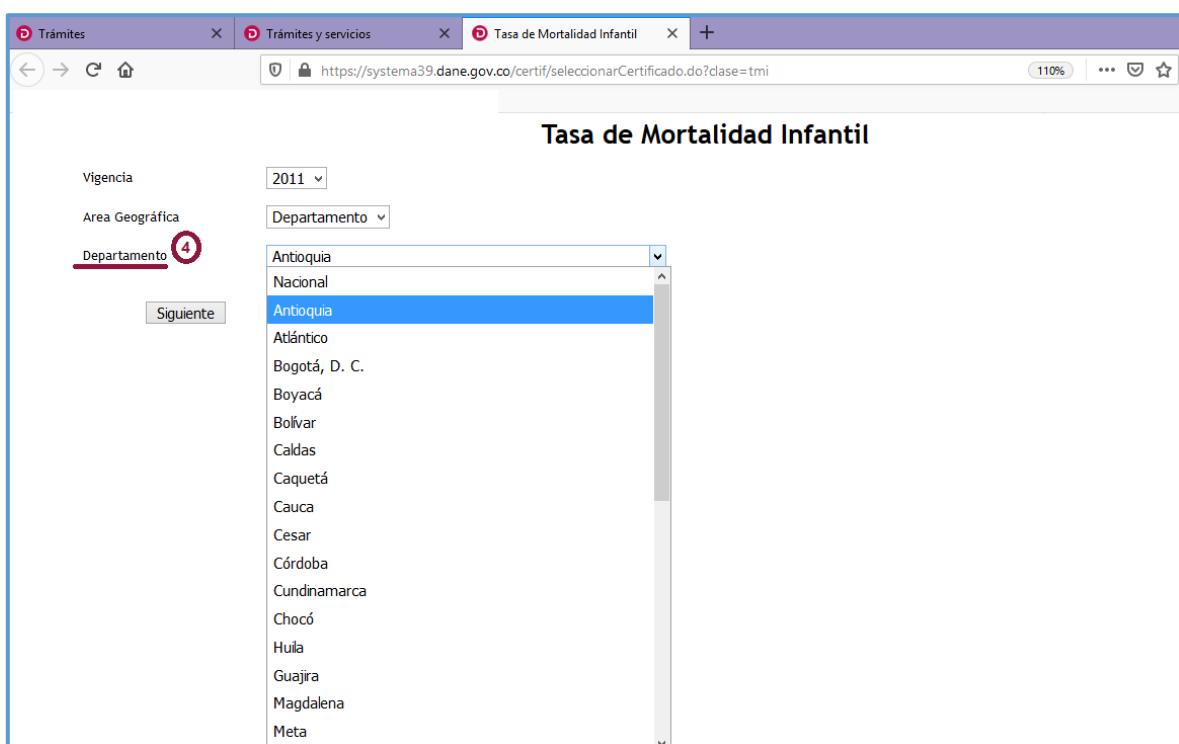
Trámites
Trámites y servicios
Tasa de Mortalidad Infantil
https://systema39.dane.gov.co/certif/seleccionarCertificado.do?clase=tmi
110%

Tasa de Mortalidad Infantil

Vigencia 2011
Area Geográfica Departamento
Departamento 4 Antioquia

Siguiente

Nacional
Antioquia
Atlántico
Bogotá, D. C.
Boyacá
Bolívar
Caldas
Caquetá
Cauca
Cesar
Córdoba
Cundinamarca
Chocó
Huila
Guajira
Magdalena
Meta